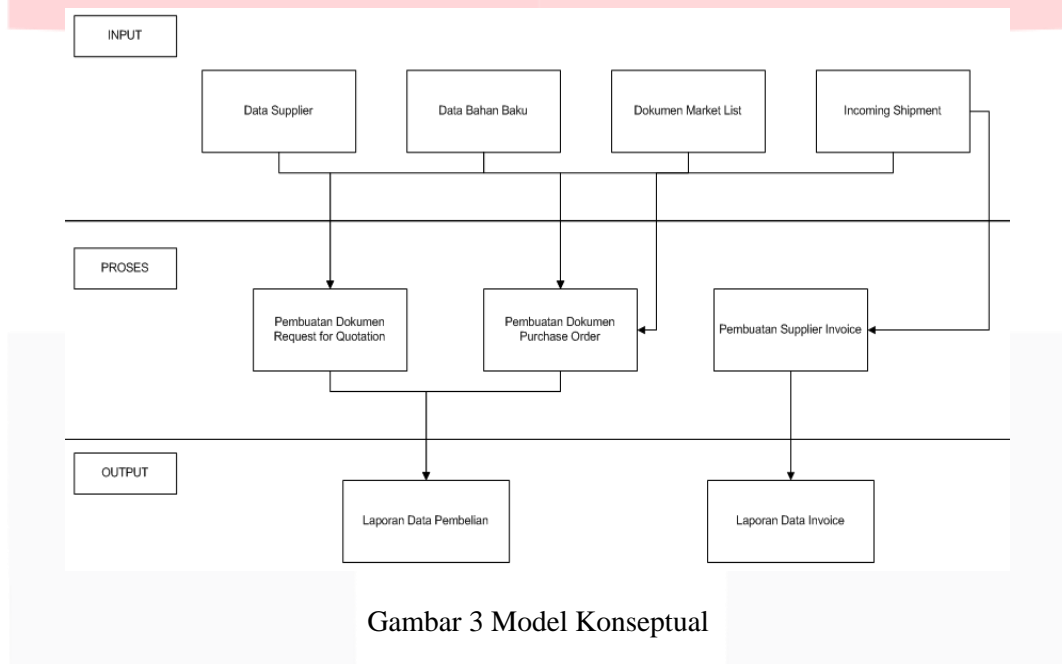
INPUT

Data Supplier

Data Bahan Baku

Dokumen Market List

Incoming Shipment

PROSES

Pembuatan Dokumen Request for Quotation

Pembuatan Dokumen Purchase Order

Pembuatan Supplier Invoice

OUTPUT

Laporan Data Pembelian

Laporan Data Invoice

Gambar 3 Model Konseptual